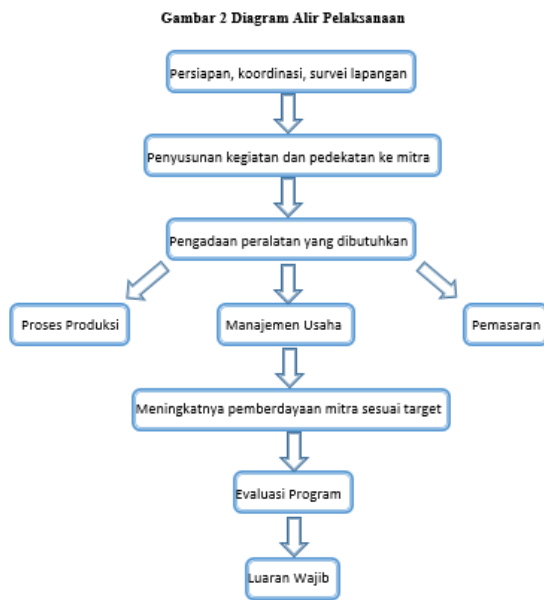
Gambar 2 Diagram Alir Pelaksanaan

Persiapan, koordinasi, survei lapangan

Penyusunan kegiatan dan pedekatan ke mitra

Pengadaan peralatan yang dibutuhkan

Proses Produksi

Manajemen Usaha

Pemasaran

Meningkatnya pemberdayaan mitra sesuai target

Evaluasi Program

Luaran Wajib